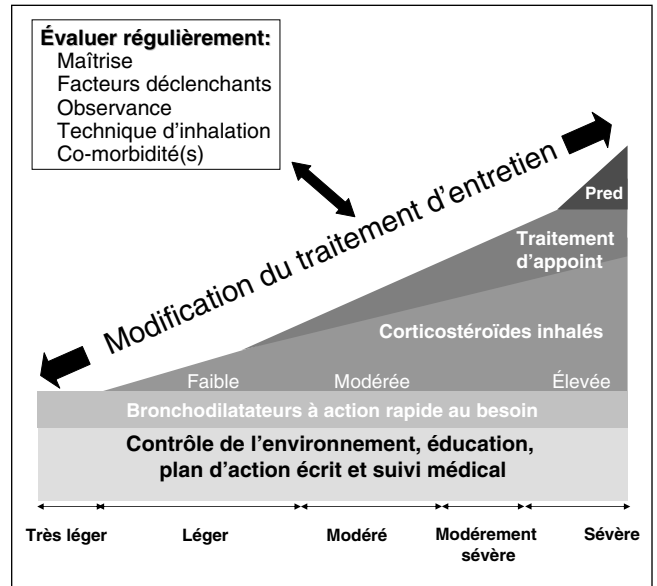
Évaluer régulièrement:
Maîtrise
Facteurs déclenchants
Observance
Technique d'inhalation
Co-morbidité(s)

Modification du traitement d'entretien

Pred

Traitement d'appoint

Corticostéroïdes inhalés

Faible

Modérée

Élevée

Bronchodilatateurs à action rapide au besoin

Contrôle de l'environnement, éducation, plan d'action écrit et suivi médical

Très léger

Léger

Modéré

Modérément sévère

Sévère